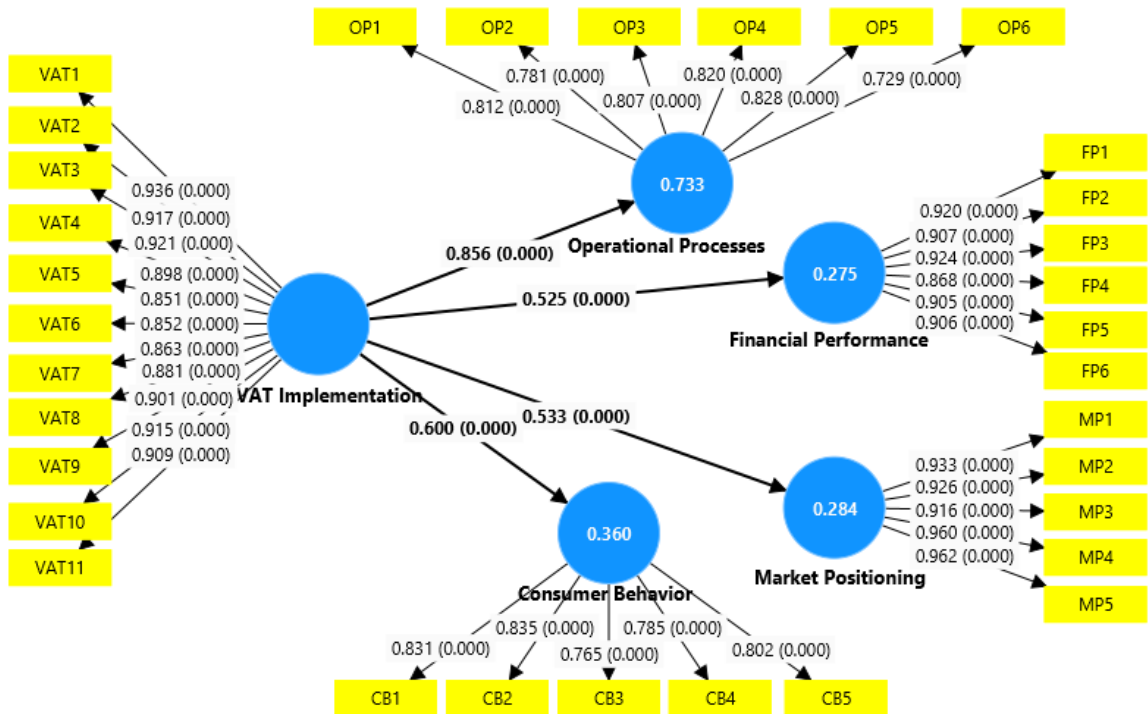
OP1
OP2
OP3
OP4
OP5
OP6
0.781 (0.000)
0.820 (0.000)
0.812 (0.000)
0.807 (0.000)
0.828 (0.000)
0.729 (0.000)
0.733
Operational Processes

VAT1
VAT2
VAT3
VAT4
VAT5
VAT6
VAT7
VAT8
VAT9
VAT10
VAT11
0.936 (0.000)
0.917 (0.000)
0.921 (0.000)
0.898 (0.000)
0.851 (0.000)
0.852 (0.000)
0.863 (0.000)
0.881 (0.000)
0.901 (0.000)
0.915 (0.000)
0.909 (0.000)
VAT Implementation

0.856 (0.000)
0.525 (0.000)
0.600 (0.000)
0.533 (0.000)

FP1
FP2
FP3
FP4
FP5
FP6
0.920 (0.000)
0.907 (0.000)
0.924 (0.000)
0.868 (0.000)
0.905 (0.000)
0.906 (0.000)
0.275
Financial Performance

MP1
MP2
MP3
MP4
MP5
0.933 (0.000)
0.926 (0.000)
0.916 (0.000)
0.960 (0.000)
0.962 (0.000)
0.284
Market Positioning

0.360
Consumer Behavior
0.831 (0.000)
0.835 (0.000)
0.765 (0.000)
0.785 (0.000)
0.802 (0.000)
CB1
CB2
CB3
CB4
CB5